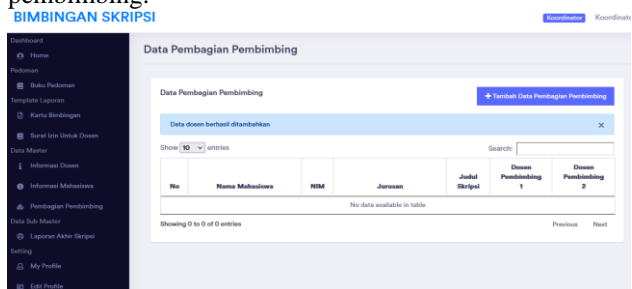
pembimbing.

BIMBINGAN SKRIPSI

Koordinator Koordinat

Dashboard
Home
Pedoman
Buku Pedoman
Template Laporan
Kartu Bimbingan
Surat Izin Untuk Dosen
Data Master
Informasi Dosen
Informasi Mahasiswa
Pembagian Pembimbing
Data Sub Master
Laporan Akhir Skripsi
Setting
My Profile
Edit Profile

Data Pembagian Pembimbing

Data Pembagian Pembimbing

+ Tambah Data Pembagian Pembimbing

Data dosen berhasil ditambahkan ×

Show 10 entries

Search:

| No | Nama Mahasiswa | NIM | Jurusan | Judul Skripsi | Dosen Pembimbing 1 | Dosen Pembimbing 2 |
|---|---|---|---|---|---|---|
| No data available in table | | | | | | |

Showing 0 to 0 of 0 entries

Previous Next